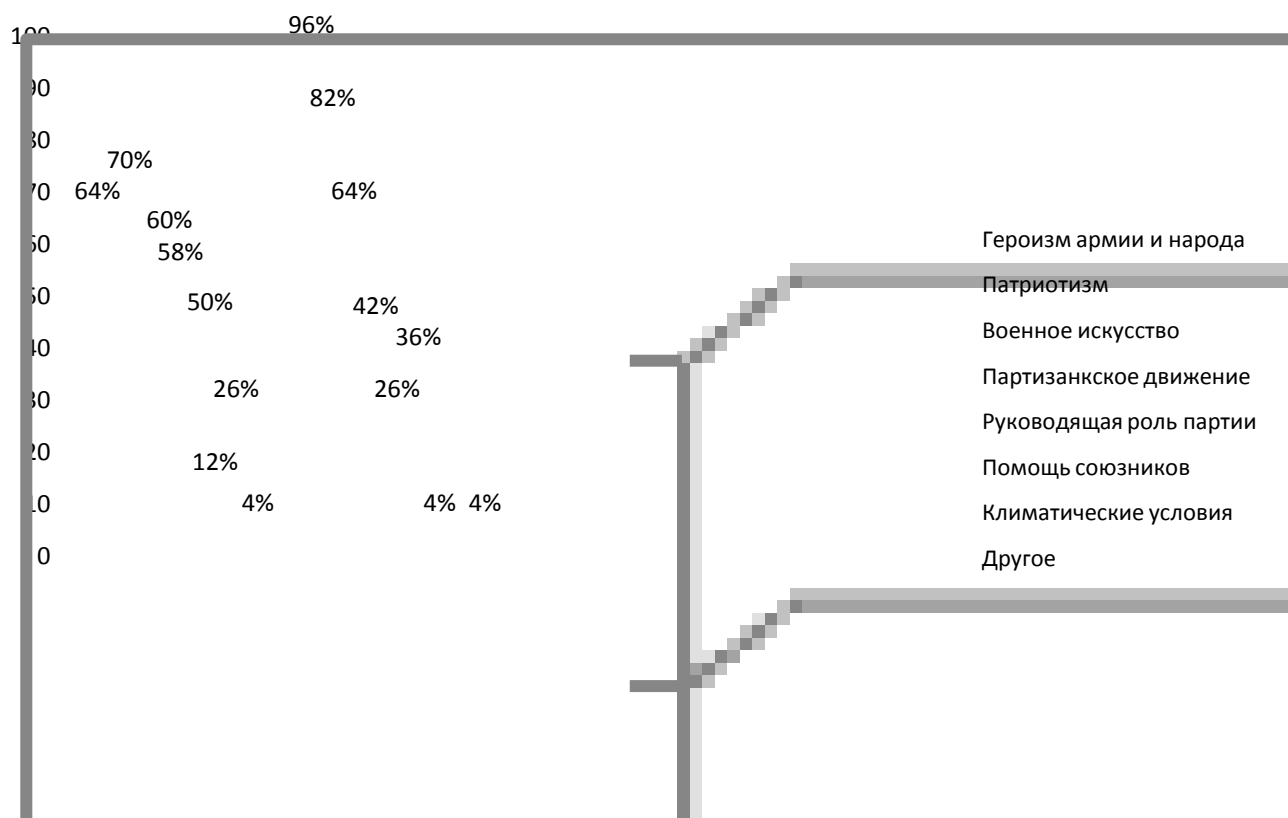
100
90
80
70
60
50
40
30
20
10
0

96%
82%
70%
64%
64%
60%
58%
50%
42%
36%
26%
26%
12%
4%
4%
4%

Героизм армии и народа
Патриотизм
Военное искусство
Партизанкское движение
Руководящая роль партии
Помощь союзников
Климатические условия
Другое